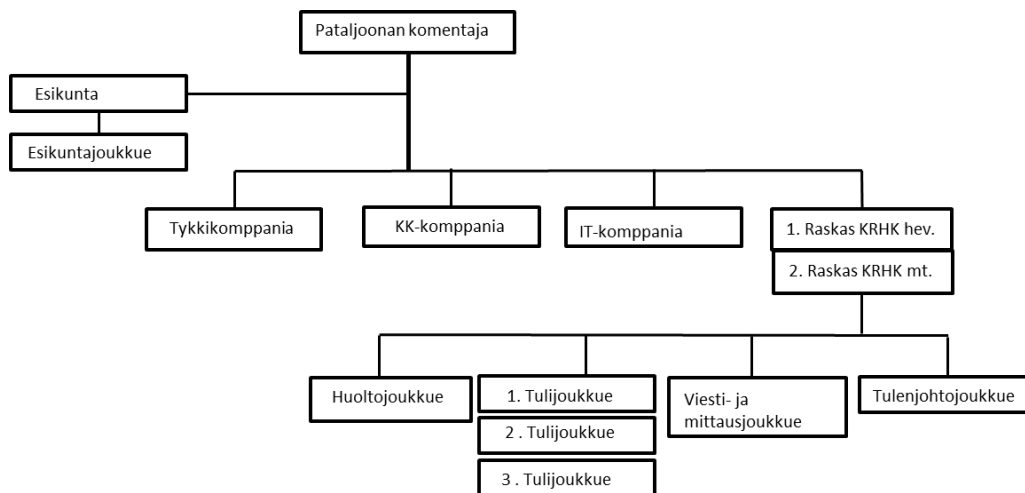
Pataljoonan komentaja

Esikunta

Esikuntajoukkue

Tykkikomppania

KK-komppania

IT-komppania

1. Raskas KRHK hev.

2. Raskas KRHK mt.

Huoltojoukkue

1. Tulijoukkue

2 . Tulijoukkue

3 . Tulijoukkue

Viesti- ja mittausjoukkue

Tulenjohtojoukkue